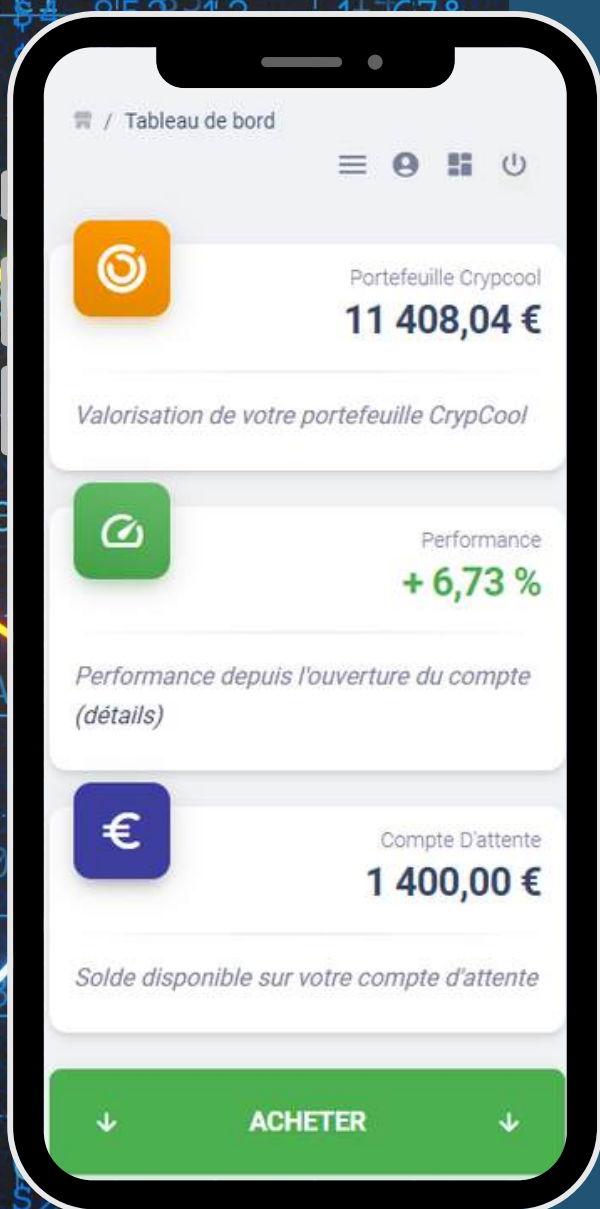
/ Tableau de bord

Portefeuille Crypcool
11 408,04 €

Valorisation de votre portefeuille CrypCool

Performance
+ 6,73 %

Performance depuis l'ouverture du compte (détails)

Compte D'attente
1 400,00 €

Solde disponible sur votre compte d'attente

↓ ACHETER ↓